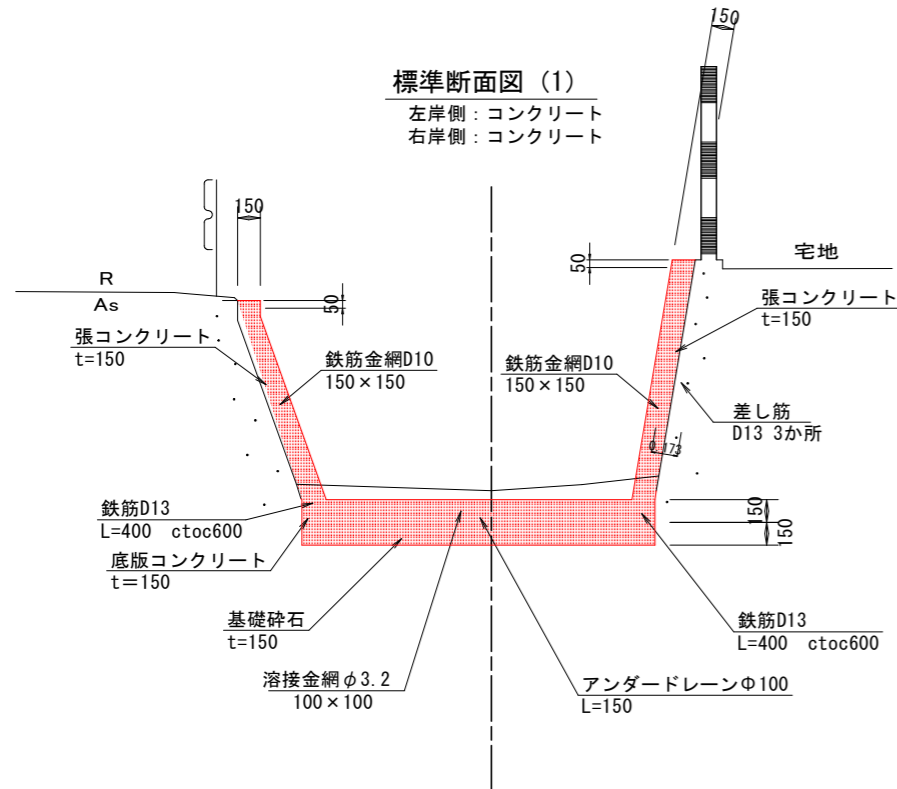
150

標準断面図（1）
左岸側：コンクリート
右岸側：コンクリート

150
R
As
50
張コンクリート
t=150

50
宅地
張コンクリート
t=150

鉄筋金網D10
150×150

鉄筋金網D10
150×150

差し筋
D13 3か所

φ173

鉄筋D13
L=400 ctoc600

150
150

底版コンクリート
t=150

基礎砕石
t=150

鉄筋D13
L=400 ctoc600

溶接金網φ3.2
100×100

アンダードレーンΦ100
L=150